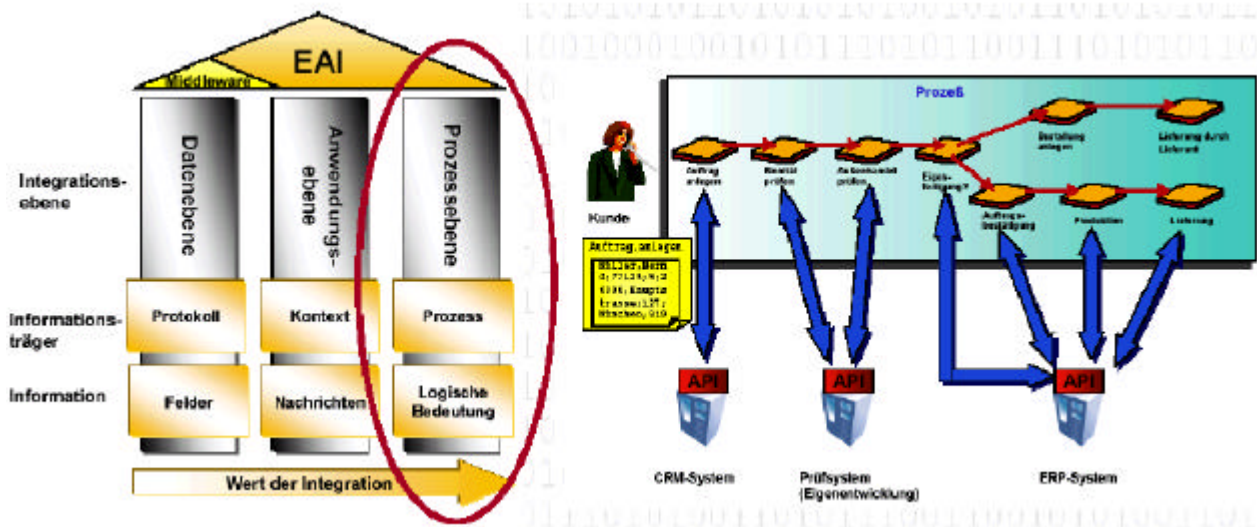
EAI

Middleware

Integrationsebene

Datenebene

Anwendungsebene

Prozessebene

Informationsträger

Protokoll

Kontext

Prozess

Information

Felder

Nachrichten

Logische Bedeutung

Wert der Integration

Prozeß

Kunde

Auftrag anlegen

Bonität prüfen

Auftrag anlegen

Auftragsdaten prüfen

Eigenfertigung?

Bestellung anlegen

Lieferung durch Lieferant

Auftragsbestätigung

Produktion

Lieferung

Auftrag anlegen
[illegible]

API

API

API

CRM-System

Prüfsystem (Eigenentwicklung)

ERP-System